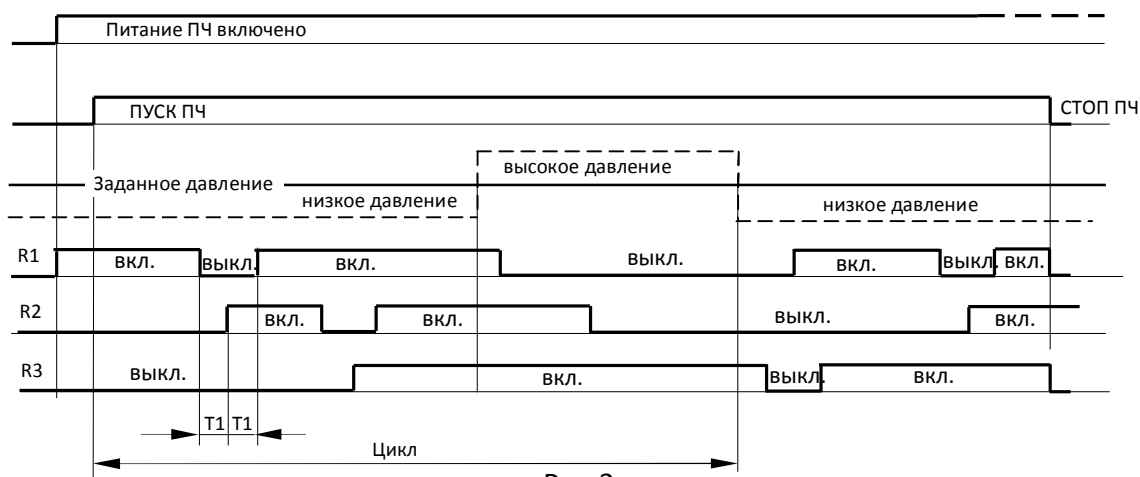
Питание ПЧ включено

ПУСК ПЧ

СТОП ПЧ

высокое давление

Заданное давление

низкое давление

низкое давление

R1 вкл. выкл. вкл. выкл. вкл. выкл. вкл.

R2 вкл. вкл. выкл. вкл.

R3 выкл. вкл. выкл. вкл.

T1 T1

Цикл

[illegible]